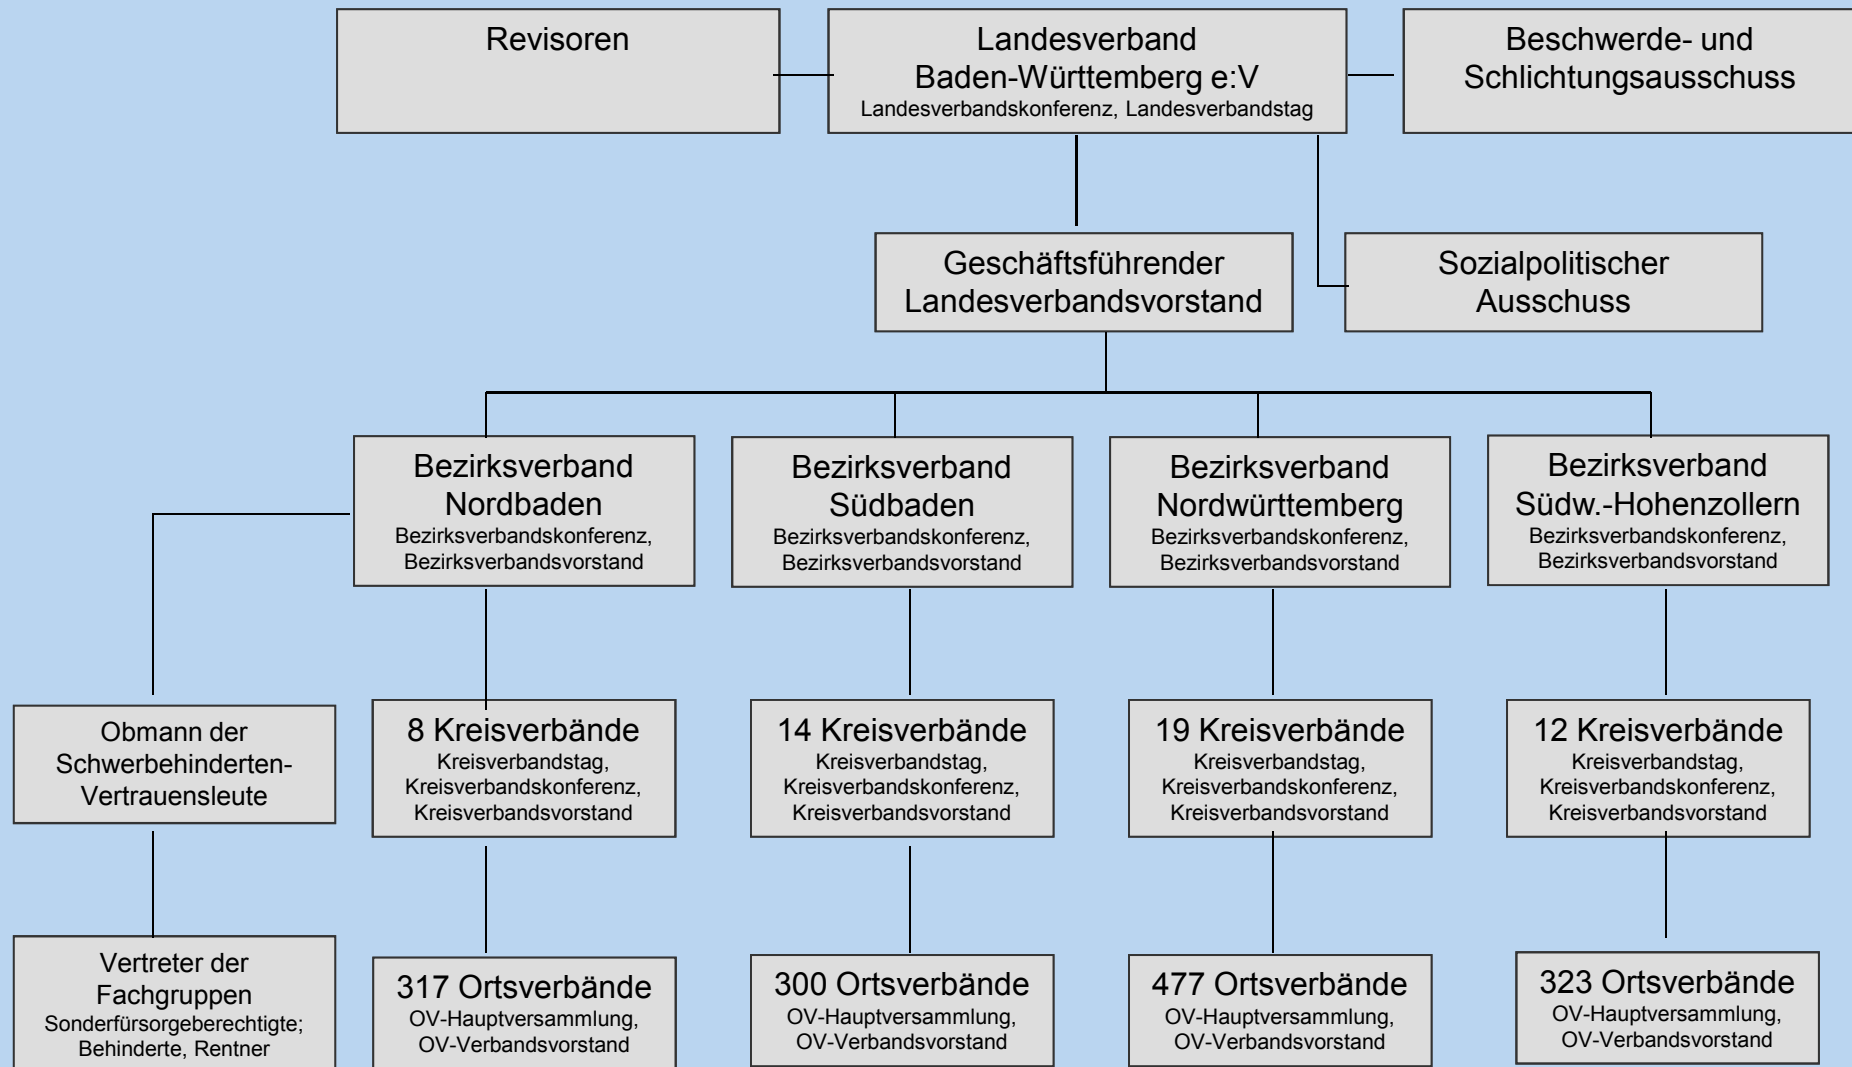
Revisoren

Landesverband
Baden-Württemberg e:V
Landesverbandskonferenz, Landesverbandstag

Beschwerde- und
Schlichtungsausschuss

Geschäftsführender
Landesverbandsvorstand

Sozialpolitischer
Ausschuss

Bezirksverband
Nordbaden
Bezirksverbandskonferenz,
Bezirksverbandsvorstand

Bezirksverband
Südbaden
Bezirksverbandskonferenz,
Bezirksverbandsvorstand

Bezirksverband
Nordwürttemberg
Bezirksverbandskonferenz,
Bezirksverbandsvorstand

Bezirksverband
Südw.-Hohenzollern
Bezirksverbandskonferenz,
Bezirksverbandsvorstand

Obmann der
Schwerbehinderten-
Vertrauensleute

8 Kreisverbände
Kreisverbandstag,
Kreisverbandskonferenz,
Kreisverbandsvorstand

14 Kreisverbände
Kreisverbandstag,
Kreisverbandskonferenz,
Kreisverbandsvorstand

19 Kreisverbände
Kreisverbandstag,
Kreisverbandskonferenz,
Kreisverbandsvorstand

12 Kreisverbände
Kreisverbandstag,
Kreisverbandskonferenz,
Kreisverbandsvorstand

Vertreter der
Fachgruppen
Sonderfürsorgeberechtigte;
Behinderte, Rentner

317 Ortsverbände
OV-Hauptversammlung,
OV-Verbandsvorstand

300 Ortsverbände
OV-Hauptversammlung,
OV-Verbandsvorstand

477 Ortsverbände
OV-Hauptversammlung,
OV-Verbandsvorstand

323 Ortsverbände
OV-Hauptversammlung,
OV-Verbandsvorstand